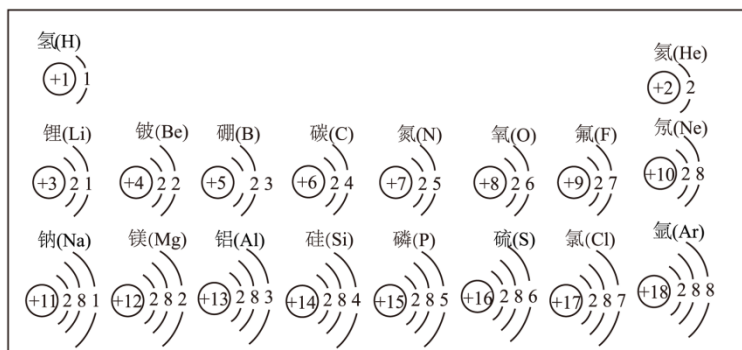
氢(H)
+1 1

氦(He)
+2 2

锂(Li)
+3 2 1

铍(Be)
+4 2 2

硼(B)
+5 2 3

碳(C)
+6 2 4

氮(N)
+7 2 5

氧(O)
+8 2 6

氟(F)
+9 2 7

氖(Ne)
+10 2 8

钠(Na)
+11 2 8 1

镁(Mg)
+12 2 8 2

铝(Al)
+13 2 8 3

硅(Si)
+14 2 8 4

磷(P)
+15 2 8 5

硫(S)
+16 2 8 6

氯(Cl)
+17 2 8 7

氩(Ar)
+18 2 8 8